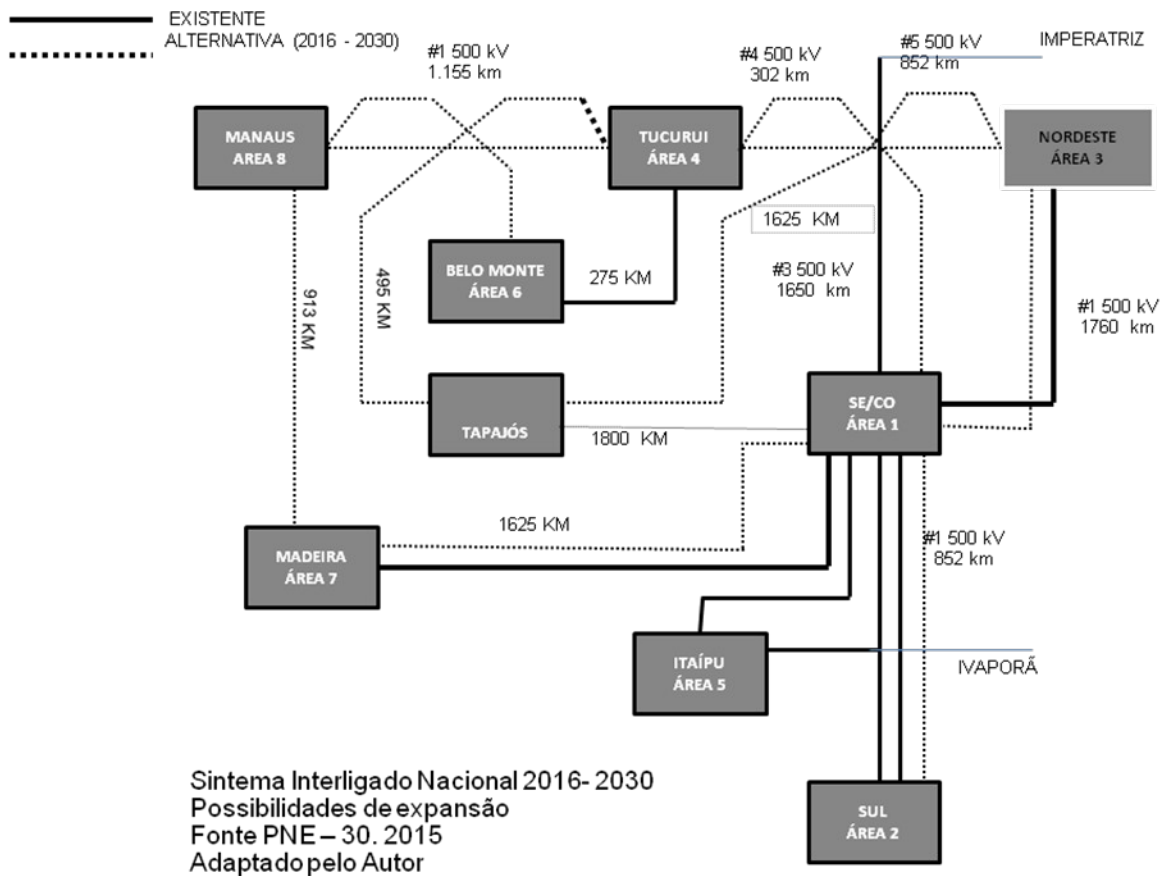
EXISTENTE
ALTERNATIVA (2016 - 2030)

#1 500 kV
1.155 km

#4 500 kV
302 km

#5 500 kV
852 km

IMPERATRIZ

MANAUS
ÁREA 8

TUCURUI
ÁREA 4

NORDESTE
ÁREA 3

1625 KM

BELO MONTE
ÁREA 6

275 KM

#3 500 kV
1650 km

#1 500 kV
1760 km

913 KM

495 KM

TAPAJÓS

1800 KM

SE/CO
ÁREA 1

1625 KM

MADEIRA
ÁREA 7

#1 500 kV
852 km

ITAÍPU
ÁREA 5

IVAPORÃ

SUL
ÁREA 2

Sintema Interligado Nacional 2016- 2030
Possibilidades de expansão
Fonte PNE – 30. 2015
Adaptado pelo Autor